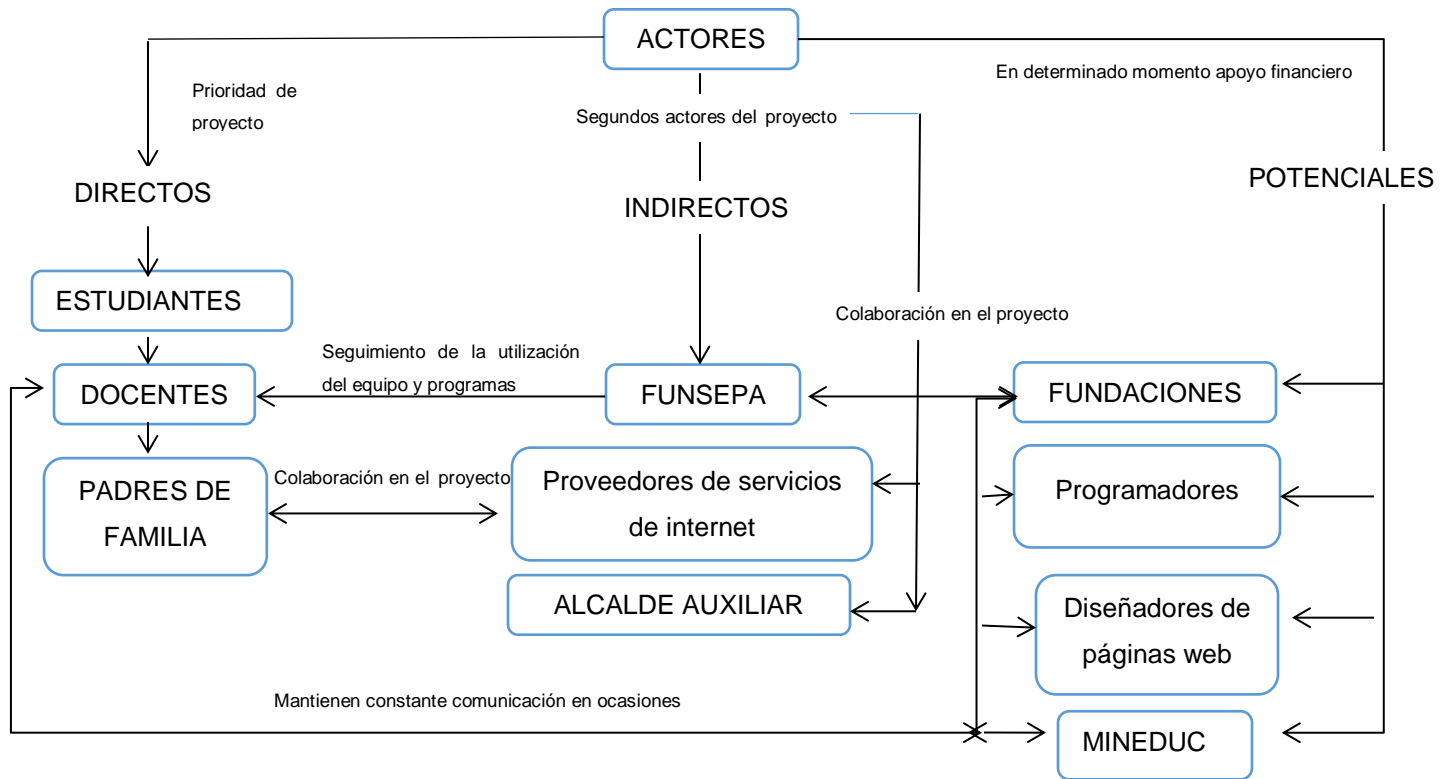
ACTORES

Prioridad de proyecto

Segundos actores del proyecto

En determinado momento apoyo financiero

DIRECTOS

INDIRECTOS

POTENCIALES

ESTUDIANTES

Colaboración en el proyecto

Seguimiento de la utilización del equipo y programas

DOCENTES

FUNSEPA

FUNDACIONES

PADRES DE FAMILIA

Colaboración en el proyecto

Proveedores de servicios de internet

Programadores

ALCALDE AUXILIAR

Diseñadores de páginas web

Mantienen constante comunicación en ocasiones

MINEDUC